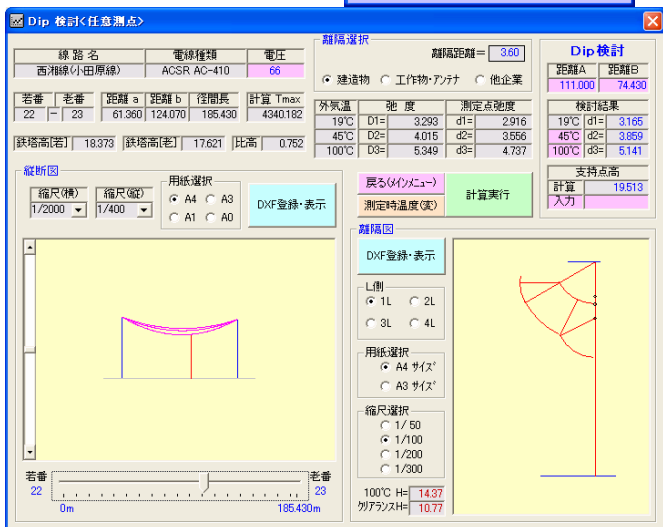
Dip 検討<任意測点>

| 線路名 | 電線種類 | 電圧 |
|---|---|---|
| 西湘線(小田原線) | ACSR AC-410 | 66 |

| 若番 | | 老番 | 距離 a | 距離 b | 径間長 | 計算 Tmax |
|---|---|---|---|---|---|---|
| 22 | − | 23 | 61.360 | 124.070 | 185.430 | 4340.182 |

鉄塔高[若] 18.373 鉄塔高[老] 17.621 比高 0.752

離隔選択
離隔距離= 3.60
● 建造物 ○ 工作物・アンテナ ○ 他企業

| 外気温 | 弛度 | | 測定点弛度 | |
|---|---|---|---|---|
| 19℃ | D1= | 3.293 | d1= | 2.916 |
| 45℃ | D2= | 4.015 | d2= | 3.556 |
| 100℃ | D3= | 5.349 | d3= | 4.737 |

Dip検討
| 距離A | 距離B |
|---|---|
| 111.000 | 74.430 |

検討結果
| 19℃ | d1= | 3.165 |
|---|---|---|
| 45℃ | d2= | 3.859 |
| 100℃ | d3= | 5.141 |

支持点高
計算 19.513
入力

縦断図
縮尺(横) 1/2000
縮尺(縦) 1/400
用紙選択
● A4 ○ A3
○ A1 ○ A0
DXF登録・表示

戻る(メインメニュー)
測定時温度(変)
計算実行

若番 22
老番 23
0m
185.430m

離隔図
DXF登録・表示
L側
● 1L ○ 2L
○ 3L ○ 4L
用紙選択
● A4 サイズ
○ A3 サイズ
縮尺選択
○ 1/ 50
● 1/100
○ 1/200
○ 1/300

100℃ H= 14.37
クリアランスH= 10.77